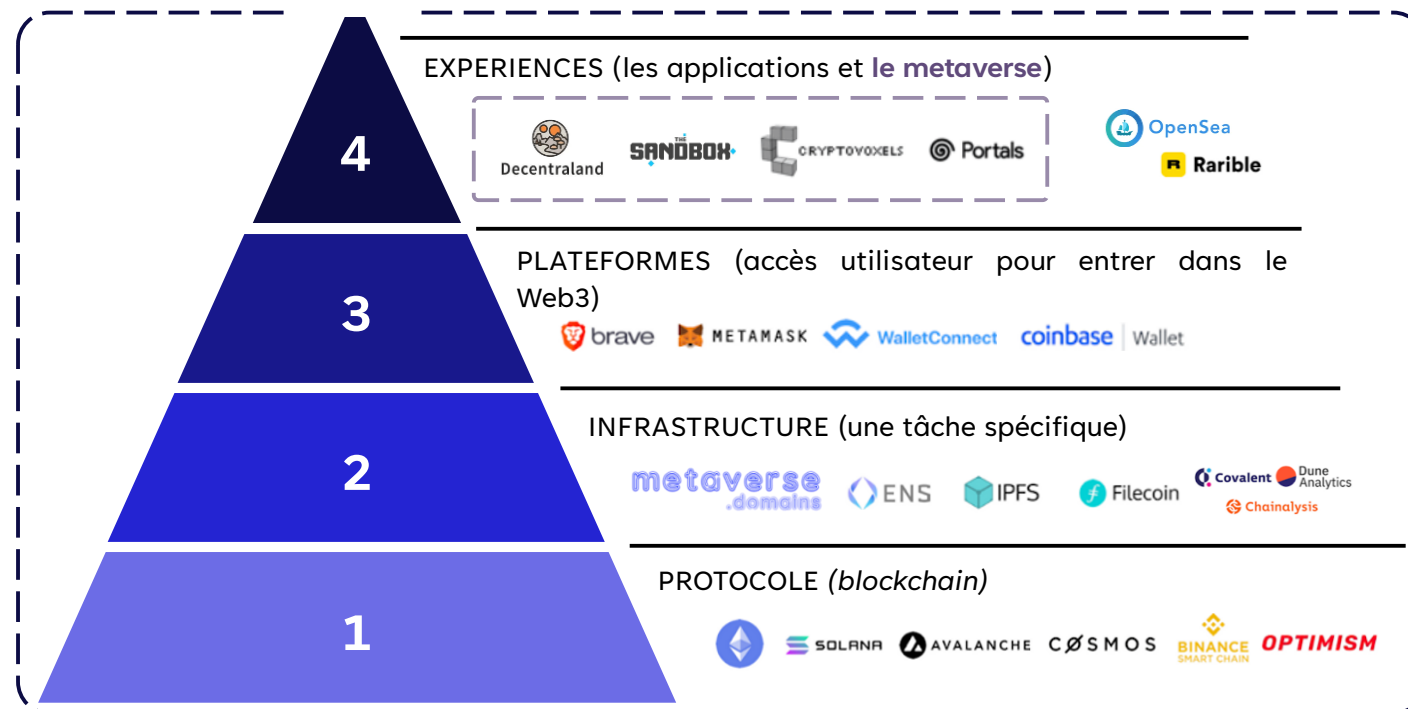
4

EXPERIENCES (les applications et le metaverse)

Decentraland THE SANDBOX CRYPTOVOXELS Portals

OpenSea Rarible

3

PLATEFORMES (accès utilisateur pour entrer dans le Web3)

brave METAMASK WalletConnect coinbase Wallet

2

INFRASTRUCTURE (une tâche spécifique)

metaverse .domains ENS IPFS Filecoin Covalent Dune Analytics Chainalysis

1

PROTOCOLE *(blockchain)*

SOLANA AVALANCHE COSMOS BINANCE SMART CHAIN OPTIMISM